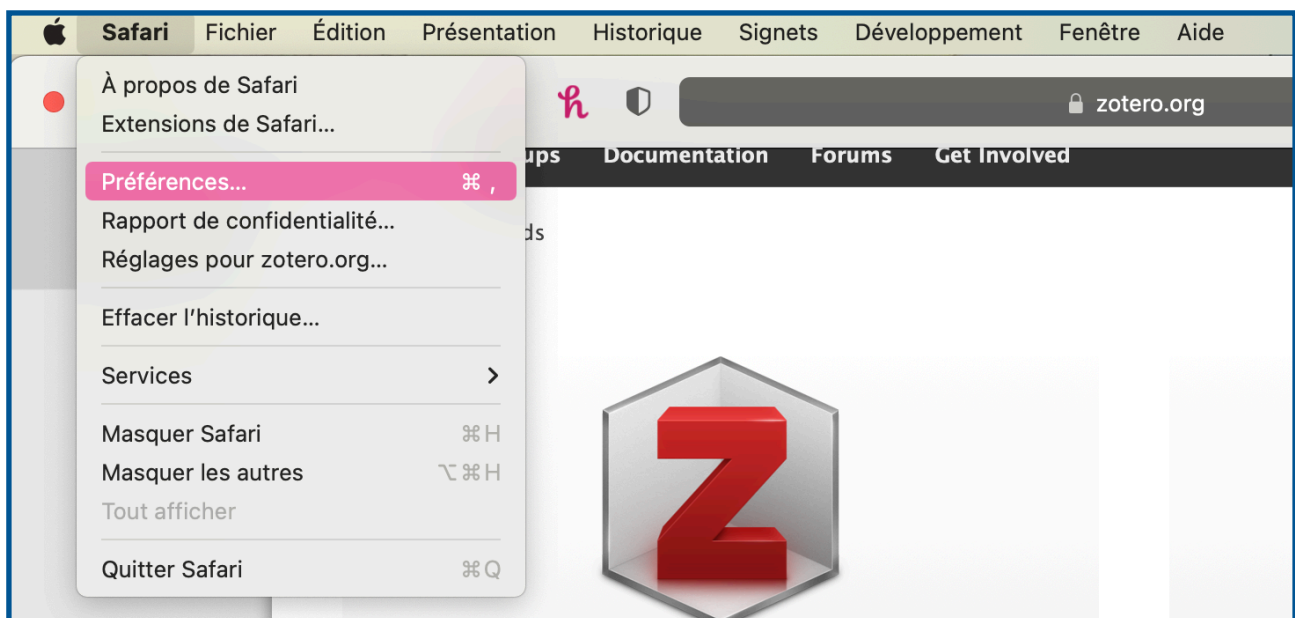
Safari Fichier Édition Présentation Historique Signets Développement Fenêtre Aide

À propos de Safari
Extensions de Safari…

Préférences… ⌘ ,
Rapport de confidentialité…
Réglages pour zotero.org…

Effacer l'historique…

Services >

Masquer Safari ⌘H
Masquer les autres ⌥⌘H
Tout afficher

Quitter Safari ⌘Q

h

zotero.org

ups Documentation Forums Get Involved

ds

Z